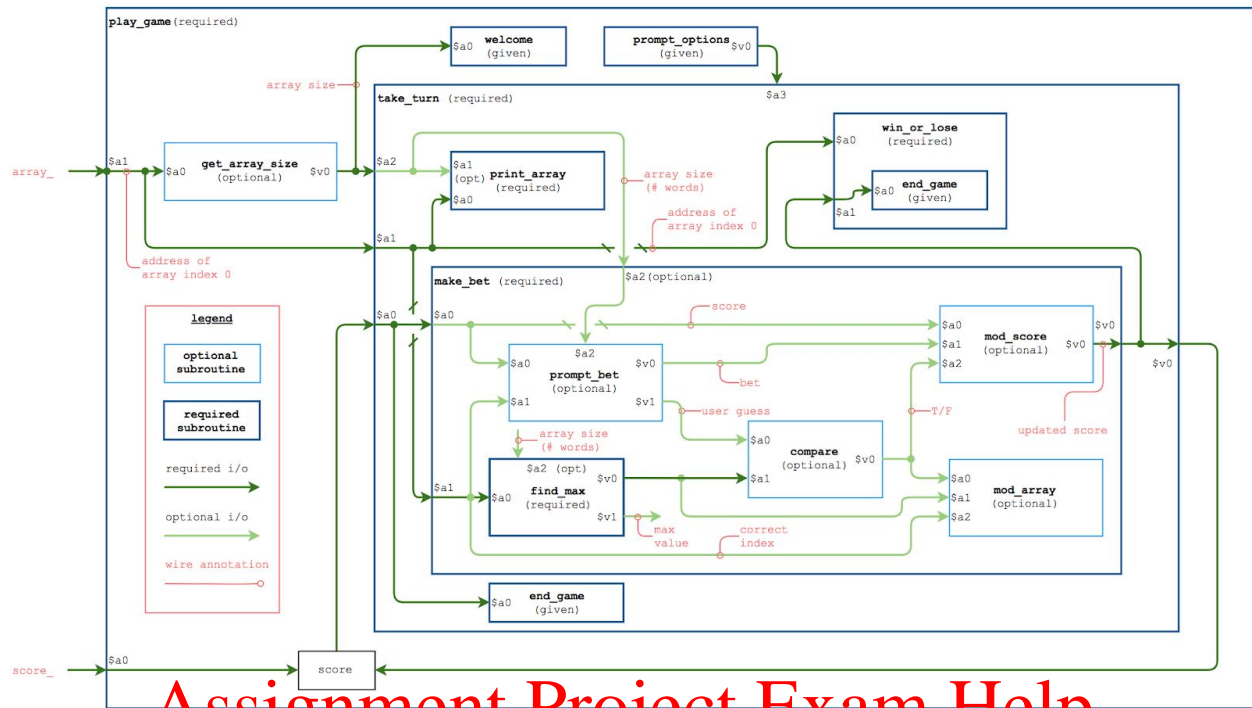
play_game (required)

$a0 welcome (given)

prompt_options (given) $v0

array size

$a3

take_turn (required)

win_or_lose (required)

$a0

$a0 end_game (given)

$a1

array_

$a1

$a0 get_array_size (optional) $v0

$a2

$a1 (opt) $a0 print_array (required)

array size (# words)

address of array index 0

$a1

address of array index 0

$a2(optional)

make_bet (required)

$a0

$a0

score

$a0 $a1 $a2 mod_score (optional) $v0

$v0

$v0

legend

optional subroutine

required subroutine

required i/o

optional i/o

wire annotation

$a2

$a0 prompt_bet (optional) $v0

$a1 $v1

bet

user guess

T/F

updated score

array size (# words)

$a0 compare (optional) $v0

$a1

$a1

$a2 (opt) $a0 find_max (required) $v0 $v1

max value

correct index

$a0 $a1 $a2 mod_array (optional)

$a0 end_game (given)

score_

$a0

score

Assignment Project Exam Help